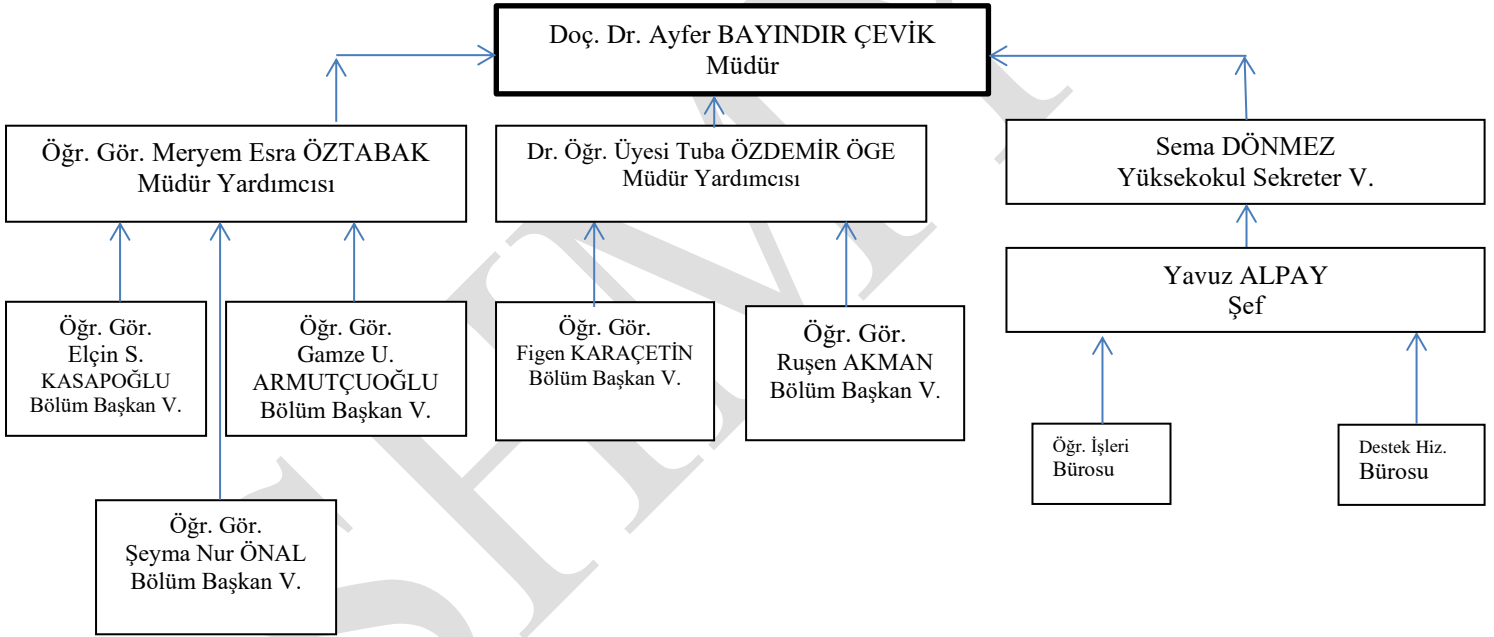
Doç. Dr. Ayfer BAYINDIR ÇEVİK
Müdür

Öğr. Gör. Meryem Esra ÖZTABAK
Müdür Yardımcısı

Dr. Öğr. Üyesi Tuba ÖZDEMİR ÖGE
Müdür Yardımcısı

Sema DÖNMEZ
Yüksekokul Sekreter V.

Öğr. Gör.
Elçin S.
KASAPOĞLU
Bölüm Başkan V.

Öğr. Gör.
Gamze U.
ARMUTÇUOĞLU
Bölüm Başkan V.

Öğr. Gör.
Figen KARAÇETİN
Bölüm Başkan V.

Öğr. Gör.
Ruşen AKMAN
Bölüm Başkan V.

Yavuz ALPAY
Şef

Öğr. İşleri
Bürosu

Destek Hiz.
Bürosu

Öğr. Gör.
Şeyma Nur ÖNAL
Bölüm Başkan V.